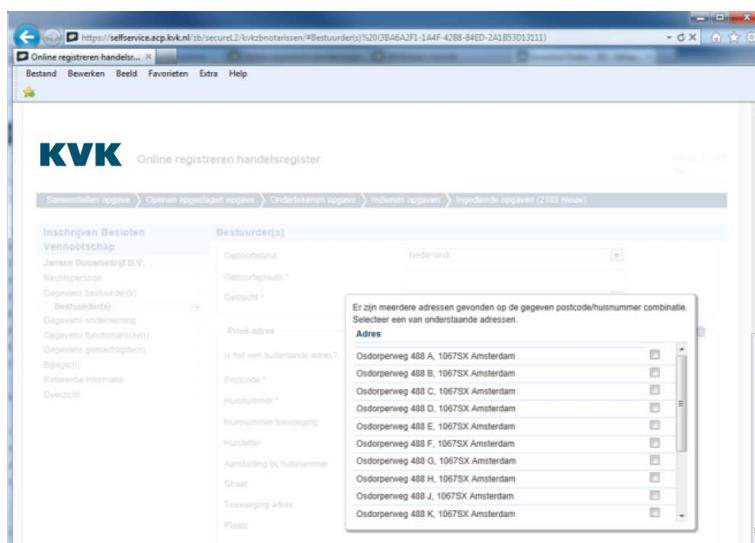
https://selfservice.acp.kvk.nl/zb/secureL2/kvkzbnotarissen/#Bestuurder(s)%20(3BA6A2F1-1A4F-4288-84ED-2A1853D13111)

Online registreren handelsr...

Bestand Bewerken Beeld Favorieten Extra Help

KVK Online registreren handelsregister

Samenstellen opgave Openen opgeslagen opgave Ondertekenen opgave Indienen opgaven Ingediende opgaven (2183 nieuw)

Inschrijven Besloten Vennootschap

Jansen Dowelbedrijf B.V.

Rechtspersoon

Gegevens bestuurder(s)

Bestuurder(s)

Gegevens onderneming

Gegevens functionaris(sen)

Gegevens gemachtigde(n)

Bijlage(n)

Referentie informatie

Overzicht

Bestuurder(s)

Geboorteland Nederland

Geboorteplaats *

Geslacht *

Privé-adres

Is het een buitenlands adres?

Postcode *

Huisnummer *

Huisnummer toevoeging

Huisletter

Aanduiding bij huisnummer

Straat

Toevoeging adres

Plaats

Er zijn meerdere adressen gevonden op de gegeven postcode/huisnummer combinatie. Selecteer een van onderstaande adressen.

Adres

Osdorperweg 488 A, 1067SX Amsterdam
Osdorperweg 488 B, 1067SX Amsterdam
Osdorperweg 488 C, 1067SX Amsterdam
Osdorperweg 488 D, 1067SX Amsterdam
Osdorperweg 488 E, 1067SX Amsterdam
Osdorperweg 488 F, 1067SX Amsterdam
Osdorperweg 488 G, 1067SX Amsterdam
Osdorperweg 488 H, 1067SX Amsterdam
Osdorperweg 488 J, 1067SX Amsterdam
Osdorperweg 488 K, 1067SX Amsterdam